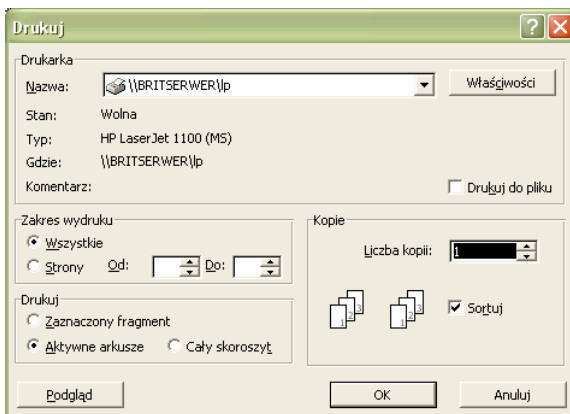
Drukuj

Drukarka

Nazwa: \\BRITSERWER\lp

Właściwości

Stan: Wolna

Typ: HP LaserJet 1100 (MS)

Gdzie: \\BRITSERWER\lp

Komentarz:

Drukuj do pliku

Zakres wydruku

Wszystkie

Strony Od: Do:

Kopie

Liczba kopii: 1

1 2 3 1 2 3

Sortuj

Drukuj

Zaznaczony fragment

Aktywne arkusze

Cały skoroszyt

Podgląd

OK

Anuluj